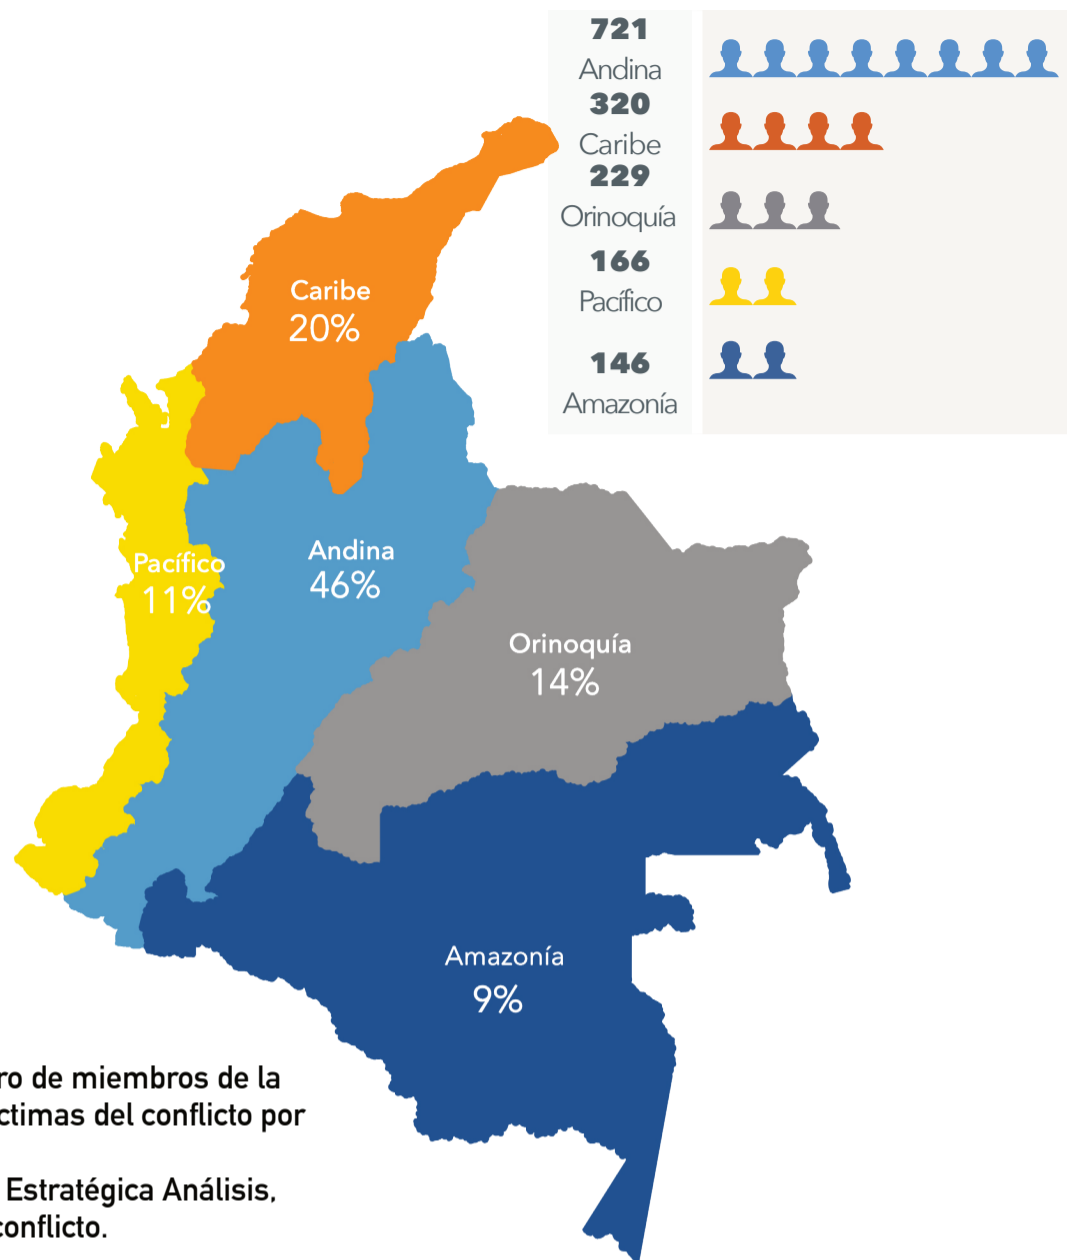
721
Andina
320
Caribe
229
Orinoquía
166
Pacífico
146
Amazonía

Caribe
20%

Pacífico
11%

Andina
46%

Orinoquía
14%

Amazonía
9%

ro de miembros de la ctimas del conflicto por

Estratégica Análisis, conflicto.